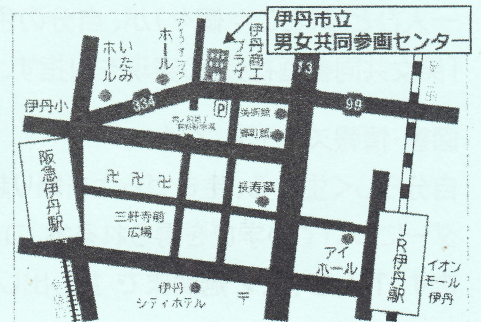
伊丹市立
男女共同参画センター

いたみ
ホール

アイフォニック
ホール

伊丹商工
プラザ

13

伊丹小

334

P

99

美術館

酒蔵通り
宮前駐車場

市役所

阪急伊丹駅

卍 卍 卍

長寿蔵

三軒寺前
広場

アイ
ホール

JR伊丹駅

イオン
モール
伊丹

伊丹
シティホテル

〒